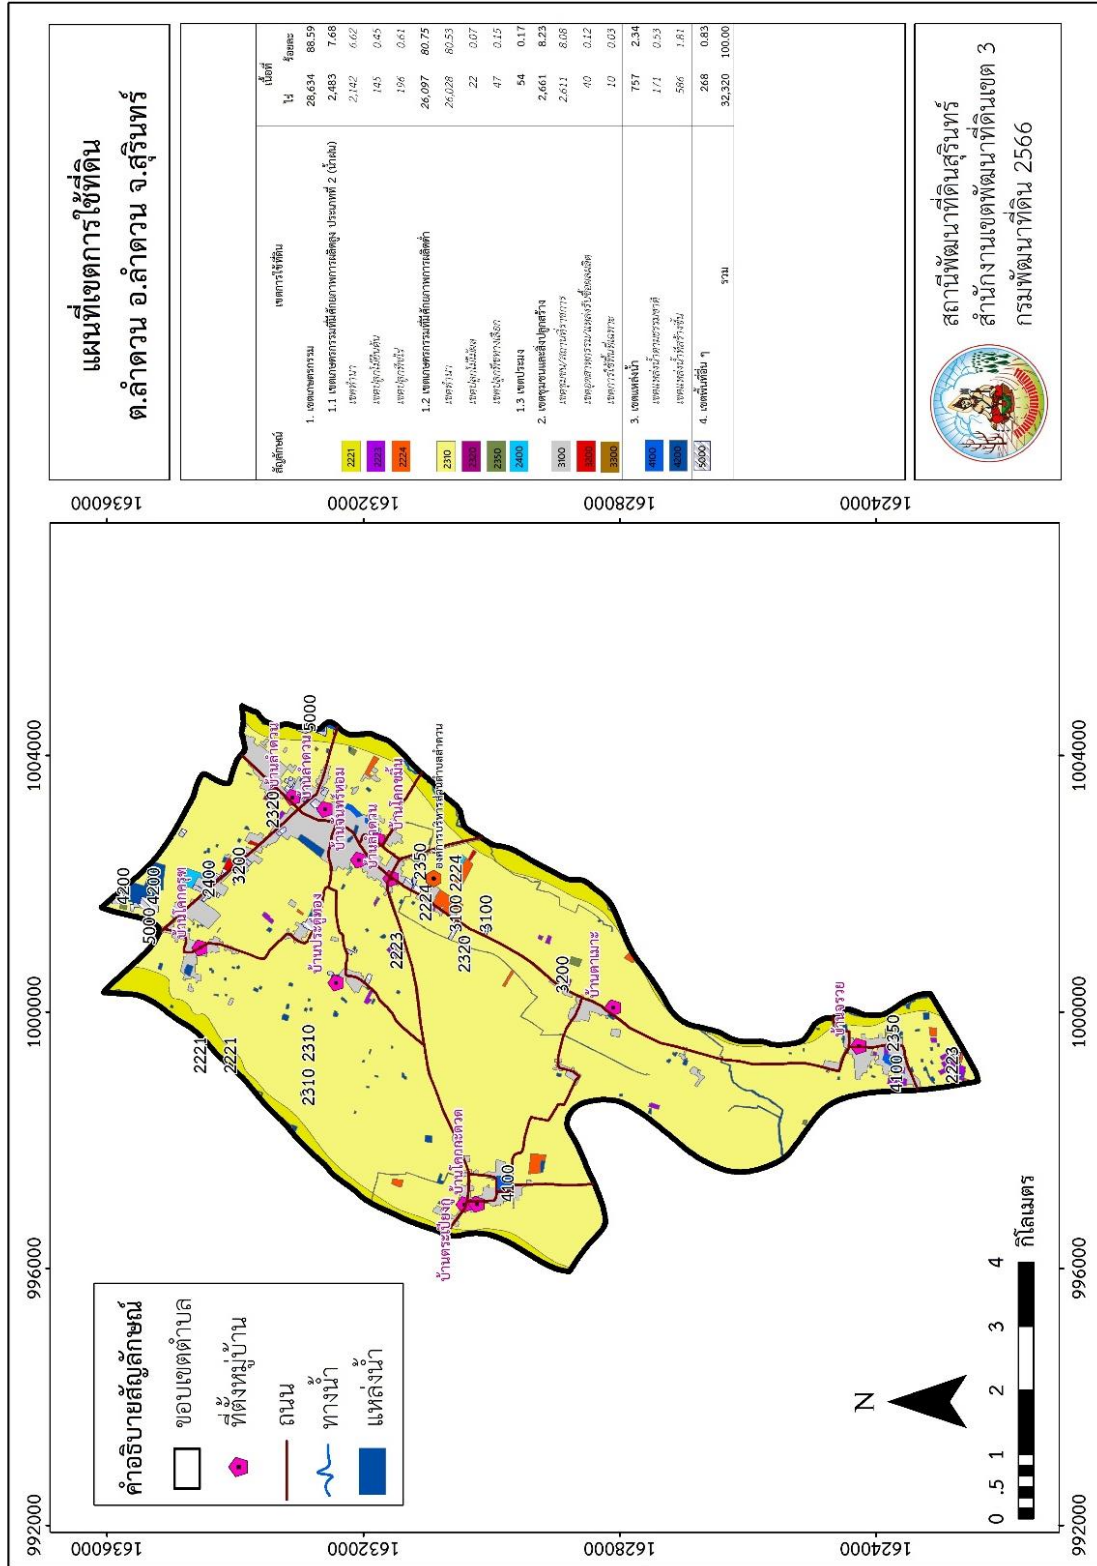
แผนที่เขตการใช้ที่ดิน
ต.ลำดวน อ.ลำดวน จ.สุรินทร์

| สัญลักษณ์ | เขตการใช้ที่ดิน | เนื้อที่ ไร่ | ร้อยละ |
|---|---|---|---|
| | 1. เขตเกษตรกรรม | 28,634 | 88.59 |
| | 1.1 เขตเกษตรกรรมที่มีศักยภาพการผลิตสูง ประเภทที่ 2 (น้ำฝน) | 2,483 | 7.68 |
| 2221 | เขตทำนา | 2,142 | 6.62 |
| 2223 | เขตปลูกไม้ยืนต้น | 145 | 0.45 |
| 2224 | เขตปลูกไม้ผล | 196 | 0.61 |
| | 1.2 เขตเกษตรกรรมที่มีศักยภาพการผลิตต่ำ | 26,097 | 80.75 |
| 2310 | เขตทำนา | 26,028 | 80.53 |
| 2320 | เขตปลูกพืชไร่ | 22 | 0.07 |
| 2350 | เขตปลูกพืชผสมผสาน | 47 | 0.15 |
| 2400 | 1.3 เขตประมง | 54 | 0.17 |
| | 2. เขตชุมชนและสิ่งปลูกสร้าง | 2,661 | 8.23 |
| 3100 | เขตชุมชนและสถานที่ราชการ | 2,611 | 8.08 |
| 3200 | เขตอุตสาหกรรมและแหล่งเรียนรู้ | 40 | 0.12 |
| 3300 | เขตการใช้ที่ดินพิเศษ | 10 | 0.03 |
| | 3. เขตแหล่งน้ำ | 757 | 2.34 |
| 4100 | เขตแหล่งน้ำตามธรรมชาติ | 171 | 0.53 |
| 4200 | เขตแหล่งน้ำที่สร้างขึ้น | 586 | 1.81 |
| 5000 | 4. เขตพื้นที่อื่น ๆ | 268 | 0.83 |
| | รวม | 32,320 | 100.00 |

สถานีพัฒนาที่ดินสุรินทร์
สำนักงานเขตพัฒนาที่ดินเขต 3
กรมพัฒนาที่ดิน 2566

คำอธิบายสัญลักษณ์
ขอบเขตตำบล
ที่ตั้งหมู่บ้าน
ถนน
ทางน้ำ
แหล่งน้ำ

N
0 .5 1 2 3 4 กิโลเมตร

992000 996000 1000000 1004000
1624000 1628000 1632000 1636000

บ้านตระเปียงจิ บ้านโคกกะตาด บ้านตาเมาะ บ้านสวาย บ้านโคกตรม บ้านประดู่ทอง บ้านจันทร์หอม บ้านลำดวน บ้านลำดวนใหม่ บ้านโคกขมิ้น องค์การบริหารส่วนตำบลลำดวน

2221 2221 2310 2310 5000 4200 4200 2400 3200 2320 5000 2223 2350 2224 2224 3100 3100 2320 3200 4100 4100 2350 2223